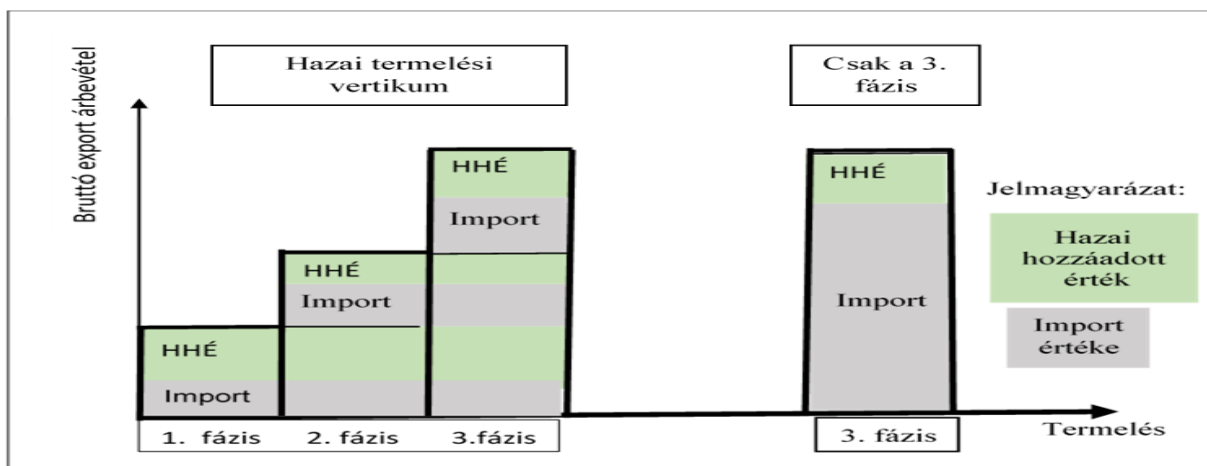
Bruttó export árbevétel

Hazai termelési vertikum

Csak a 3. fázis

HHÉ
Import

HHÉ
Import

HHÉ
Import

HHÉ
Import

Jelmagyarázat:

Hazai hozzáadott érték

Import értéke

1. fázis
2. fázis
3.fázis

3. fázis

Termelés